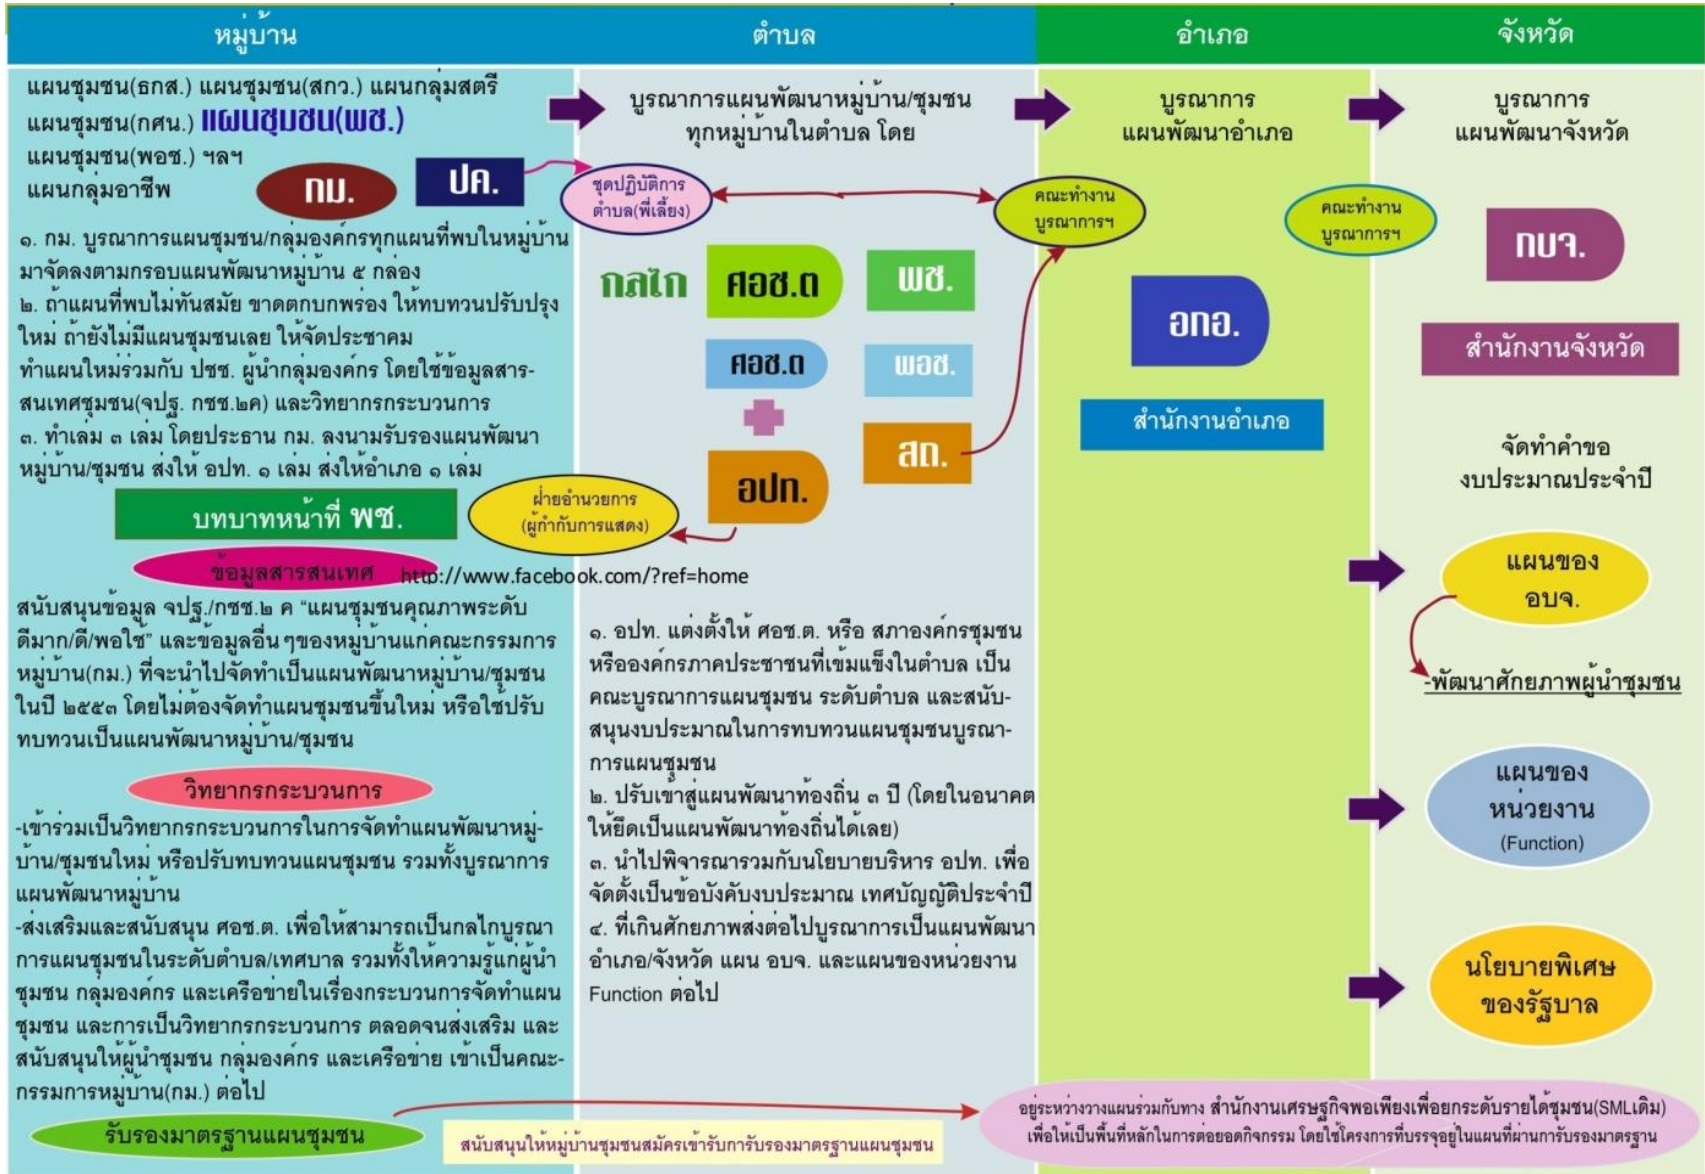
หมู่บ้าน

ตำบล

อำเภอ

จังหวัด

แผนชุมชน(ธกส.) แผนชุมชน(สกว.) แผนกลุ่มสตรี แผนชุมชน(กศน.) แผนชุมชน(พช.) แผนชุมชน(พอช.) ฯลฯ แผนกลุ่มอาชีพ

กม.

ปค.

บูรณาการแผนพัฒนาหมู่บ้าน/ชุมชน ทุกหมู่บ้านในตำบล โดย

บูรณาการ แผนพัฒนาอำเภอ

บูรณาการ แผนพัฒนาจังหวัด

ชุดปฏิบัติการ ตำบล(พี่เลี้ยง)

คณะทำงาน บูรณาการฯ

คณะทำงาน บูรณาการฯ

กบจ.

๑. กม. บูรณาการแผนชุมชน/กลุ่มองค์กรทุกแผนที่พบในหมู่บ้าน มาจัดลงตามกรอบแผนพัฒนาหมู่บ้าน ๕ กล่อง
๒. ถ้าแผนที่พบไม่ทันสมัย ขาดตกบกพร่อง ให้ทบทวนปรับปรุงใหม่ ถ้ายังไม่มีแผนชุมชนเลย ให้จัดประชาคมทำแผนใหม่ร่วมกับ ปชช. ผู้นำกลุ่มองค์กร โดยใช้ข้อมูลสารสนเทศชุมชน(จปฐ. กชช.๒ค) และวิทยากรกระบวนการ
๓. ทำเล่ม ๓ เล่ม โดยประธาน กม. ลงนามรับรองแผนพัฒนาหมู่บ้าน/ชุมชน ส่งให้ อปท. ๑ เล่ม ส่งให้อำเภอ ๑ เล่ม

กลไก

ศอช.ต

พช.

ศอช.ต

พอช.

อกอ.

สำนักงานจังหวัด

สำนักงานอำเภอ

สถ.

อปท.

จัดทำคำขอ งบประมาณประจำปี

บทบาทหน้าที่ พช.

ฝ่ายอำนวยการ (ผู้กำกับการแสดง)

ข้อมูลสารสนเทศ http://www.facebook.com/?ref=home

แผนของ อบจ.

สนับสนุนข้อมูล จปฐ./กชช.๒ ค "แผนชุมชนคุณภาพระดับดีมาก/ดี/พอใช้" และข้อมูลอื่นๆของหมู่บ้านแก่คณะกรรมการหมู่บ้าน(กม.) ที่จะนำไปจัดทำเป็นแผนพัฒนาหมู่บ้าน/ชุมชนในปี ๒๕๕๓ โดยไม่ต้องจัดทำแผนชุมชนขึ้นใหม่ หรือใช้ปรับทบทวนเป็นแผนพัฒนาหมู่บ้าน/ชุมชน

๑. อปท. แต่งตั้งให้ ศอช.ต. หรือ สภาองค์กรชุมชน หรือองค์กรภาคประชาชนที่เข้มแข็งในตำบล เป็นคณะบูรณาการแผนชุมชน ระดับตำบล และสนับสนุนงบประมาณในการทบทวนแผนชุมชนบูรณาการแผนชุมชน
๒. ปรับเข้าสู่แผนพัฒนาท้องถิ่น ๓ ปี (โดยในอนาคตให้ยึดเป็นแผนพัฒนาท้องถิ่นได้เลย)
๓. นำไปพิจารณารวมกับนโยบายบริหาร อปท. เพื่อจัดตั้งเป็นข้อบังคับงบประมาณ เทศบัญญัติประจำปี
๔. ที่เกินศักยภาพส่งต่อไปบูรณาการเป็นแผนพัฒนาอำเภอ/จังหวัด แผน อบจ. และแผนของหน่วยงาน Function ต่อไป

-พัฒนาศักยภาพผู้นำชุมชน

วิทยากรกระบวนการ

แผนของ หน่วยงาน (Function)

-เข้าร่วมเป็นวิทยากรกระบวนการในการจัดทำแผนพัฒนาหมู่บ้าน/ชุมชนใหม่ หรือปรับทบทวนแผนชุมชน รวมทั้งบูรณาการแผนพัฒนาหมู่บ้าน
-ส่งเสริมและสนับสนุน ศอช.ต. เพื่อให้สามารถเป็นกลไกบูรณาการแผนชุมชนในระดับตำบล/เทศบาล รวมทั้งให้ความรู้แก่ผู้นำชุมชน กลุ่มองค์กร และเครือข่ายในเรื่องกระบวนการจัดทำแผนชุมชน และการเป็นวิทยากรกระบวนการ ตลอดจนส่งเสริม และสนับสนุนให้ผู้นำชุมชน กลุ่มองค์กร และเครือข่าย เข้าเป็นคณะกรรมการหมู่บ้าน(กม.) ต่อไป

นโยบายพิเศษ ของรัฐบาล

รับรองมาตรฐานแผนชุมชน

สนับสนุนให้หมู่บ้านชุมชนสมัครเข้ารับการรับรองมาตรฐานแผนชุมชน

อยู่ระหว่างวางแผนร่วมกับทาง สำนักงานเศรษฐกิจพอเพียงเพื่อยกระดับรายได้ชุมชน(SMLเดิม) เพื่อให้เป็นพื้นที่หลักในการต่อยอดกิจกรรม โดยใช้โครงการที่บรรจุอยู่ในแผนที่ผ่านการรับรองมาตรฐาน